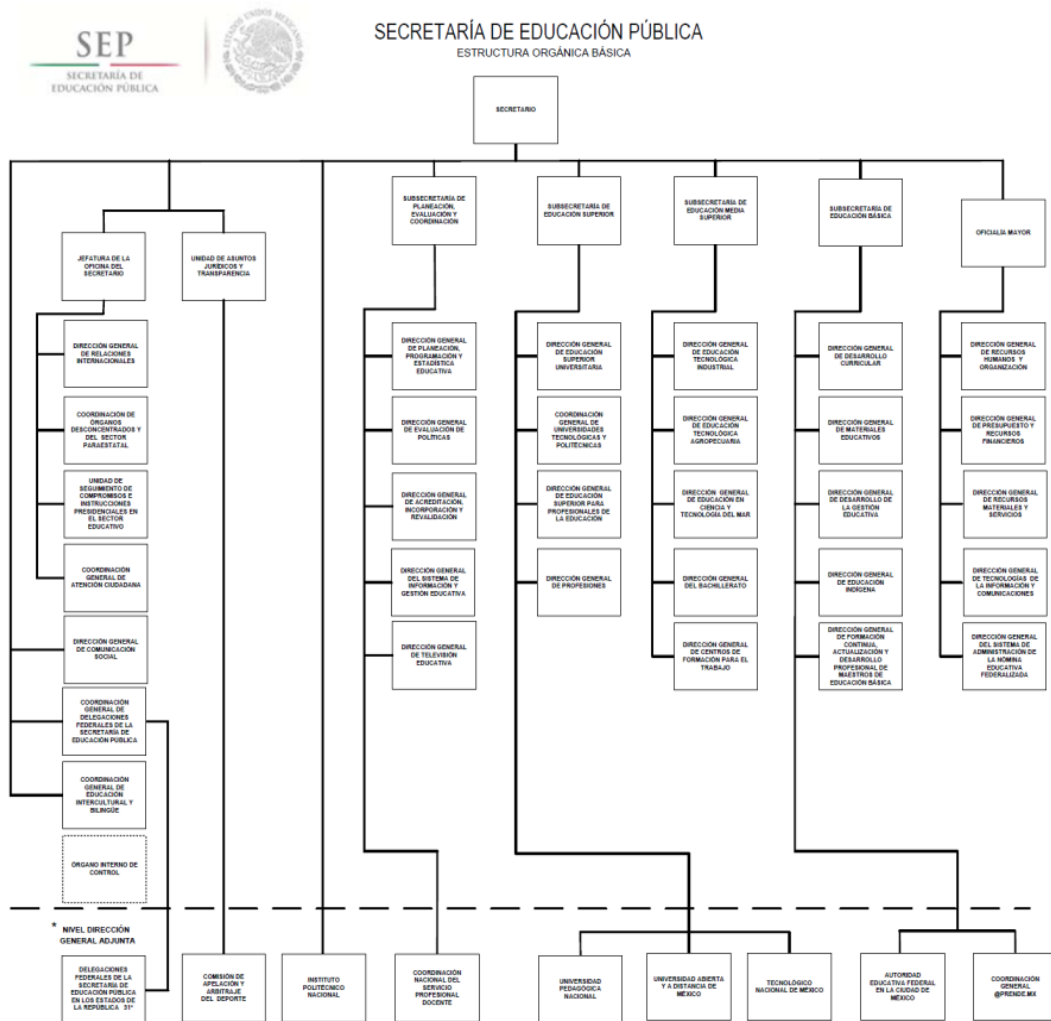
SEP
SECRETARÍA DE EDUCACIÓN PÚBLICA

SECRETARÍA DE EDUCACIÓN PÚBLICA
ESTRUCTURA ORGÁNICA BÁSICA

SECRETARIO

JEFATURA DE LA OFICINA DEL SECRETARIO

UNIDAD DE ASUNTOS JURÍDICOS Y TRANSPARENCIA

SUBSECRETARÍA DE PLANEACIÓN, EVALUACIÓN Y COORDINACIÓN

SUBSECRETARÍA DE EDUCACIÓN SUPERIOR

SUBSECRETARÍA DE EDUCACIÓN MEDIA SUPERIOR

SUBSECRETARÍA DE EDUCACIÓN BÁSICA

OFICIALÍA MAYOR

DIRECCIÓN GENERAL DE RELACIONES INTERNACIONALES

COORDINACIÓN DE ÓRGANOS DESCONCENTRADOS Y DEL SECTOR PARAESTATAL

UNIDAD DE SEGUIMIENTO DE COMPROMISOS E INSTRUCCIONES PRESIDENCIALES EN EL SECTOR EDUCATIVO

COORDINACIÓN GENERAL DE ATENCIÓN CIUDADANA

DIRECCIÓN GENERAL DE COMUNICACIÓN SOCIAL

COORDINACIÓN GENERAL DE DELEGACIONES FEDERALES DE LA SECRETARÍA DE EDUCACIÓN PÚBLICA

COORDINACIÓN GENERAL DE EDUCACIÓN INTERCULTURAL Y BILINGÜE

ÓRGANO INTERNO DE CONTROL

DIRECCIÓN GENERAL DE PLANEACIÓN, PROGRAMACIÓN Y ESTADÍSTICA EDUCATIVA

DIRECCIÓN GENERAL DE EVALUACIÓN DE POLÍTICAS

DIRECCIÓN GENERAL DE ACREDITACIÓN, INCORPORACIÓN Y REVALIDACIÓN

DIRECCIÓN GENERAL DEL SISTEMA DE INFORMACIÓN Y GESTIÓN EDUCATIVA

DIRECCIÓN GENERAL DE TELEVISIÓN EDUCATIVA

DIRECCIÓN GENERAL DE EDUCACIÓN SUPERIOR UNIVERSITARIA

COORDINACIÓN GENERAL DE UNIVERSIDADES TECNOLÓGICAS Y POLITÉCNICAS

DIRECCIÓN GENERAL DE EDUCACIÓN SUPERIOR PARA PROFESIONALES DE LA EDUCACIÓN

DIRECCIÓN GENERAL DE PROFESIONES

DIRECCIÓN GENERAL DE EDUCACIÓN TECNOLÓGICA INDUSTRIAL

DIRECCIÓN GENERAL DE EDUCACIÓN TECNOLÓGICA AGROPECUARIA

DIRECCIÓN GENERAL DE EDUCACIÓN EN CIENCIA Y TECNOLOGÍA DEL MAR

DIRECCIÓN GENERAL DEL BACHILLERATO

DIRECCIÓN GENERAL DE CENTROS DE FORMACIÓN PARA EL TRABAJO

DIRECCIÓN GENERAL DE DESARROLLO CURRICULAR

DIRECCIÓN GENERAL DE MATERIALES EDUCATIVOS

DIRECCIÓN GENERAL DE DESARROLLO DE LA GESTIÓN EDUCATIVA

DIRECCIÓN GENERAL DE EDUCACIÓN INDÍGENA

DIRECCIÓN GENERAL DE FORMACIÓN CONTINUA, ACTUALIZACIÓN Y DESARROLLO PROFESIONAL DE MAESTROS DE EDUCACIÓN BÁSICA

DIRECCIÓN GENERAL DE RECURSOS HUMANOS Y ORGANIZACIÓN

DIRECCIÓN GENERAL DE PRESUPUESTO Y RECURSOS FINANCIEROS

DIRECCIÓN GENERAL DE RECURSOS MATERIALES Y SERVICIOS

DIRECCIÓN GENERAL DE TECNOLOGÍAS DE LA INFORMACIÓN Y COMUNICACIONES

DIRECCIÓN GENERAL DEL SISTEMA DE ADMINISTRACIÓN DE LA NÓMINA EDUCATIVA FEDERALIZADA

* NIVEL DIRECCIÓN GENERAL ADJUNTA

DELEGACIONES FEDERALES DE LA SECRETARÍA DE EDUCACIÓN PÚBLICA EN LOS ESTADOS DE LA REPÚBLICA 31*

COMISIÓN DE APELACIÓN Y ARBITRAJE DEL DEPORTE

INSTITUTO POLITÉCNICO NACIONAL

COORDINACIÓN NACIONAL DEL SERVICIO PROFESIONAL DOCENTE

UNIVERSIDAD PEDAGÓGICA NACIONAL

UNIVERSIDAD ABIERTA Y A DISTANCIA DE MÉXICO

TECNOLÓGICO NACIONAL DE MÉXICO

AUTORIDAD EDUCATIVA FEDERAL EN LA CIUDAD DE MÉXICO

COORDINACIÓN GENERAL @PRENDE.MX